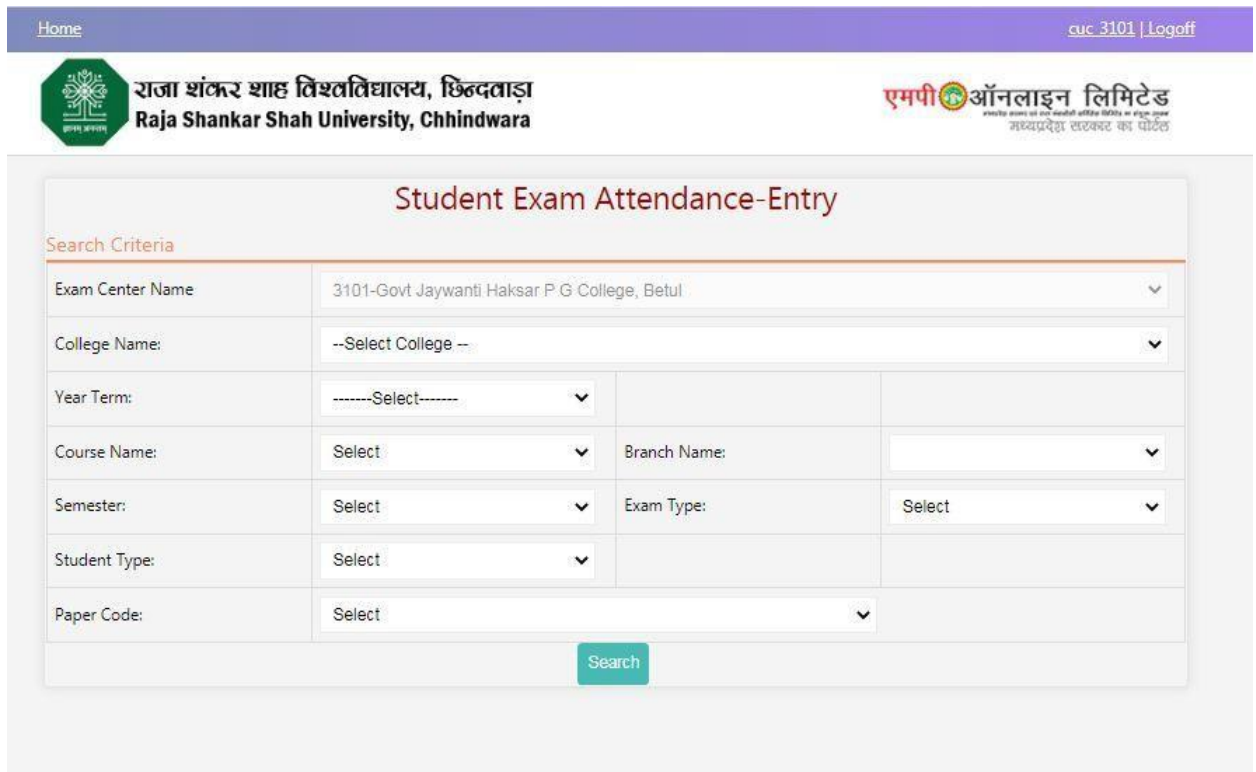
Home

cuc 3101 | Logoff

राजा शंकर शाह विश्वविद्यालय, छिन्दवाड़ा
Raja Shankar Shah University, Chhindwara

एमपी ऑनलाइन लिमिटेड
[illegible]
मध्यप्रदेश सरकार का पोर्टल

Student Exam Attendance-Entry

Search Criteria

| | | | |
|---|---|---|---|
| Exam Center Name | 3101-Govt Jaywanti Haksar P G College, Betul | | |
| College Name: | --Select College -- | | |
| Year Term: | -------Select------- | | |
| Course Name: | Select | Branch Name: | |
| Semester: | Select | Exam Type: | Select |
| Student Type: | Select | | |
| Paper Code: | Select | | |

Search